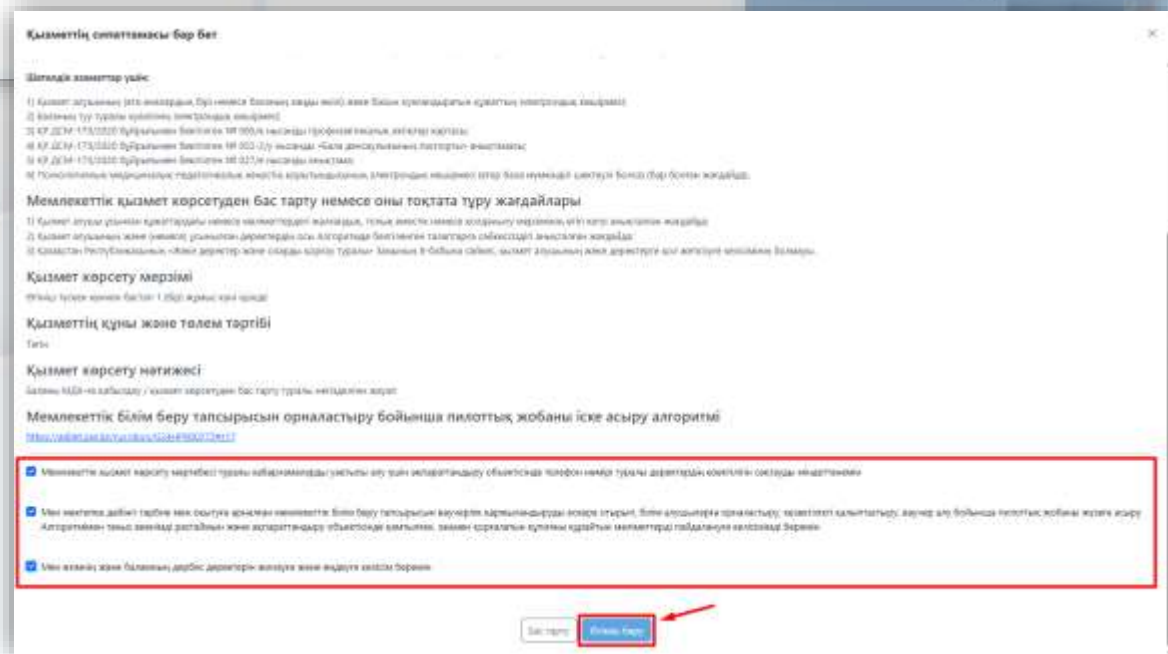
Қызметтің сипаттамасы бар бет

Шетелдік азаматтар үшін:

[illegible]

Мемлекеттік қызмет көрсетуден бас тарту немесе оны тоқтата тұру жағдайлары

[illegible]

Қызмет көрсету мерзімі

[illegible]

Қызметтің құны және төлем тәртібі

Тегін

Қызмет көрсету нәтижесі

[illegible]

Мемлекеттік білім беру тапсырысын орналастыру бойынша пилоттық жобаны іске асыру алгоритмі

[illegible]

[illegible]

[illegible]

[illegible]

Бас тарту Өтінім беру